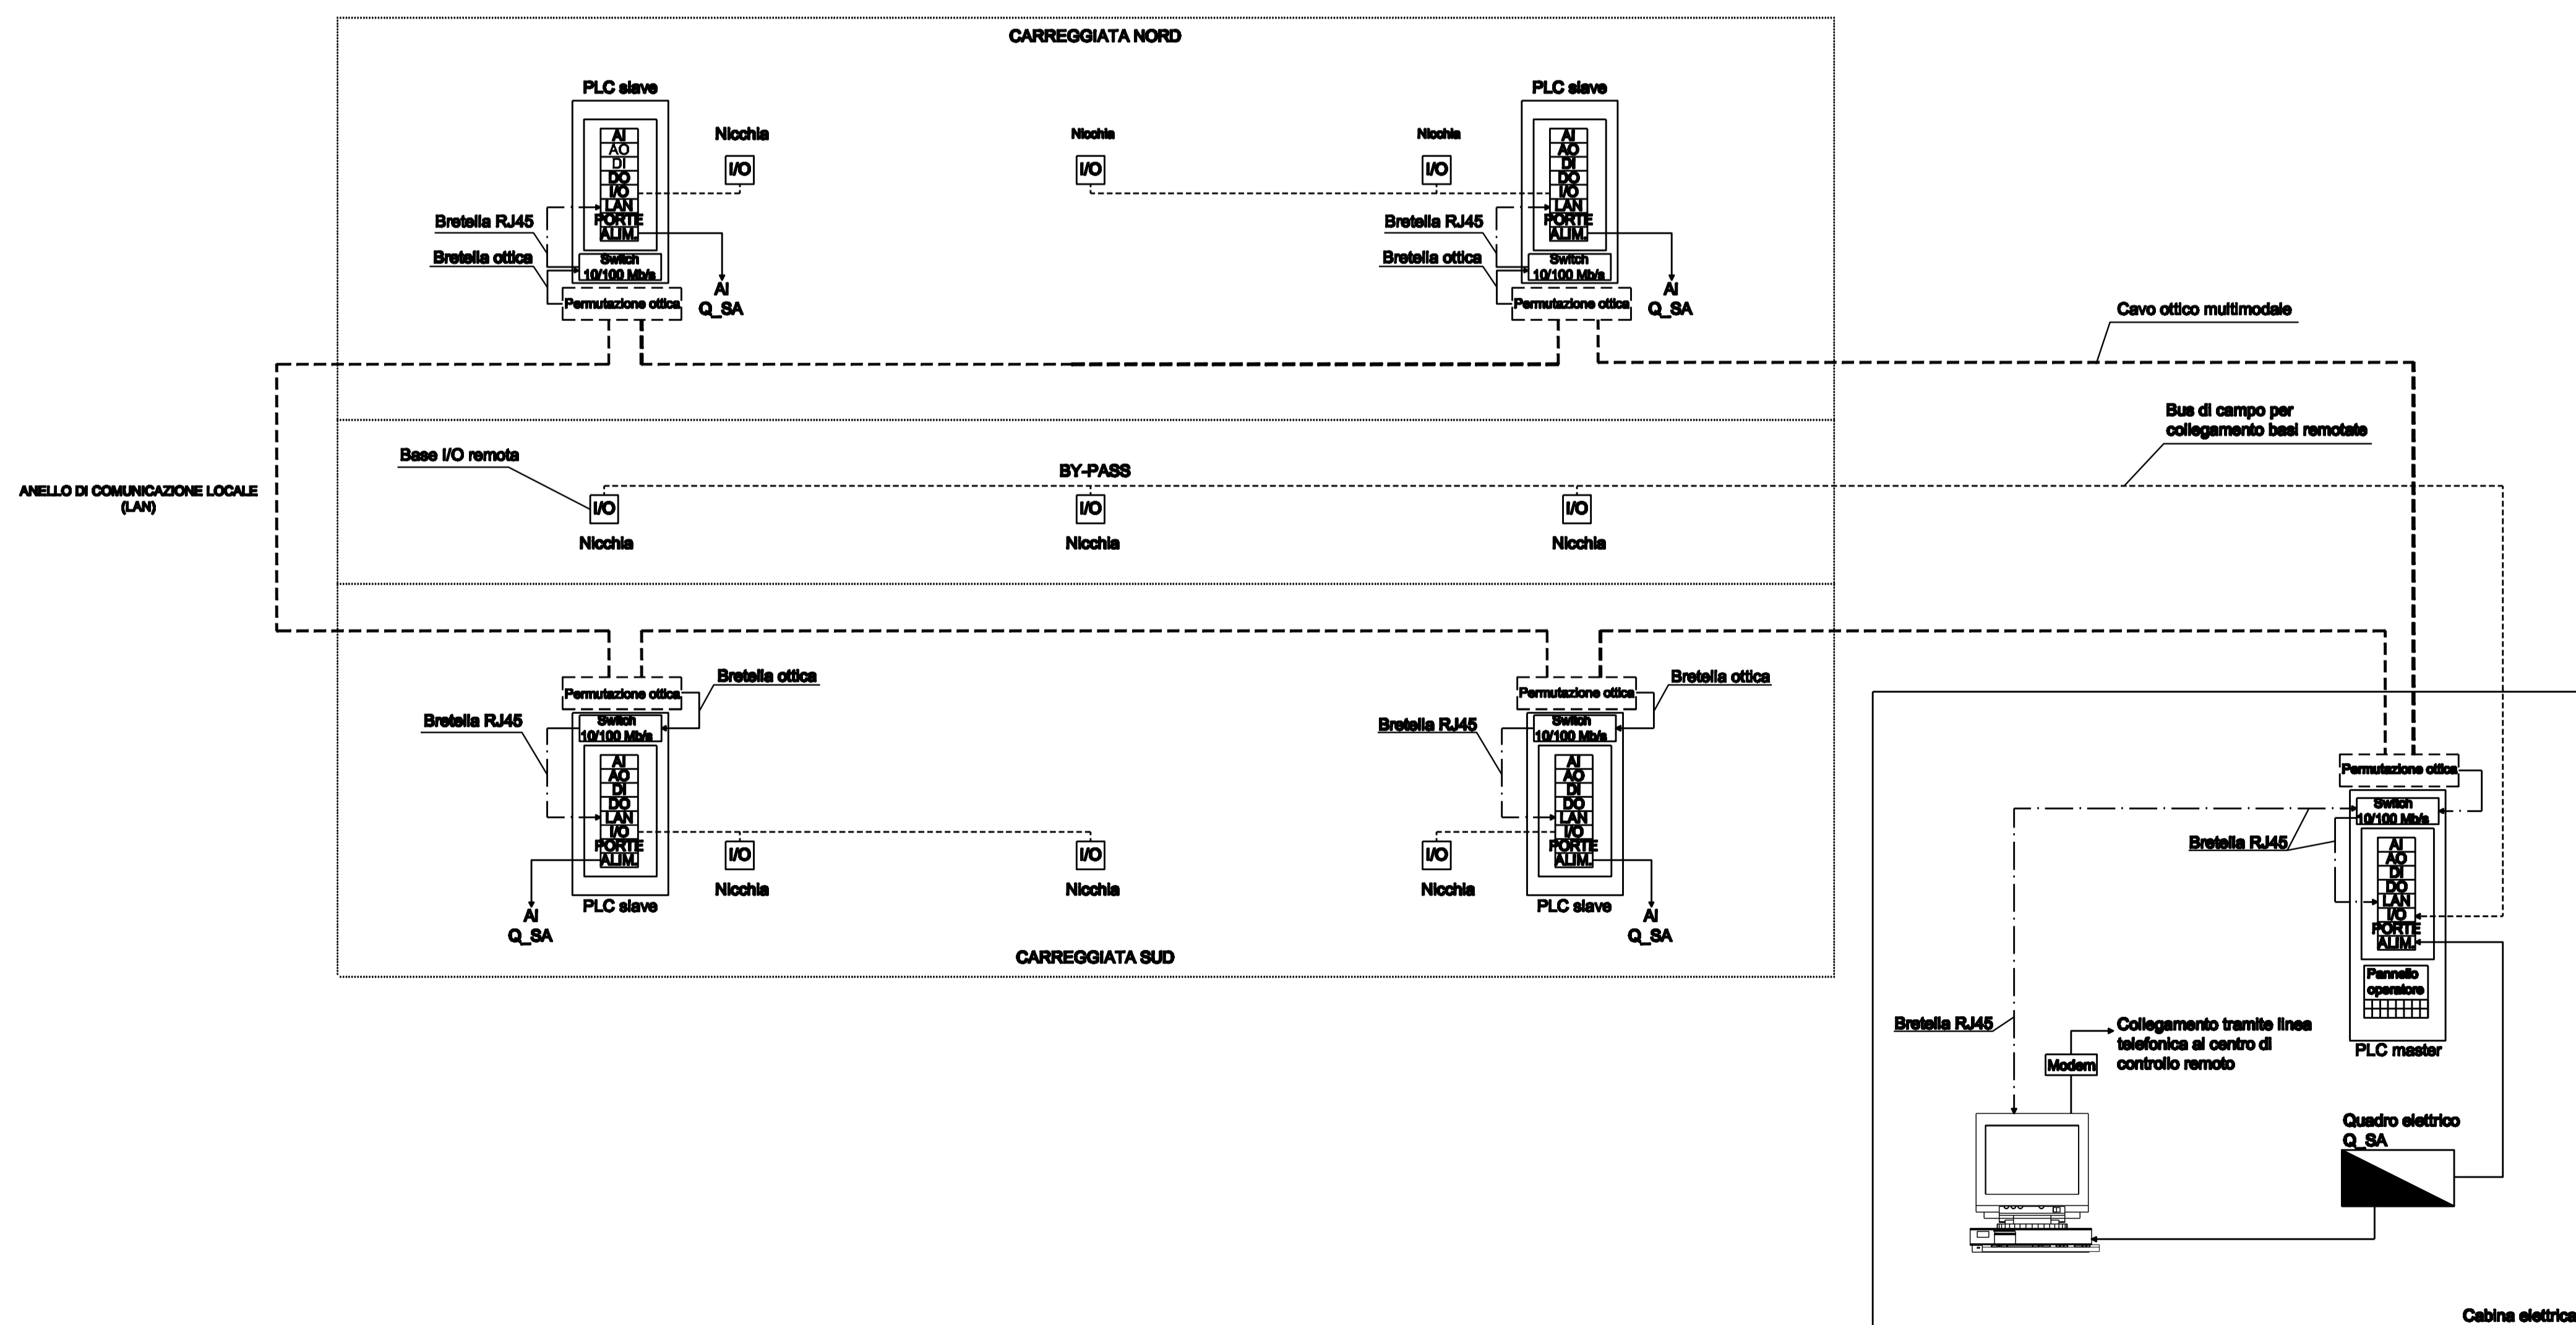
CARREGGIATA NORD

PLC slave
AI
AO
DI
DO
I/O
LAN
PORTE
ALIM.
Switch 10/100 Mb/s
Permutazione ottica
Nicchia
I/O
Bretella RJ45
Bretella ottica
AI
Q_SA

Nicchia
I/O

Nicchia
I/O

PLC slave
AI
AO
DI
DO
I/O
LAN
PORTE
ALIM.
Switch 10/100 Mb/s
Permutazione ottica
Bretella RJ45
Bretella ottica
AI
Q_SA

Cavo ottico multimodale

ANELLO DI COMUNICAZIONE LOCALE (LAN)

Base I/O remota
BY-PASS
Bus di campo per collegamento basi remotate
I/O
Nicchia
I/O
Nicchia
I/O
Nicchia

Permutazione ottica
Bretella ottica
Bretella RJ45
Switch 10/100 Mb/s
AI
AO
DI
DO
LAN
I/O
PORTE
ALIM.
I/O
Nicchia
I/O
Nicchia
AI
Q_SA
PLC slave

Permutazione ottica
Bretella ottica
Bretella RJ45
Switch 10/100 Mb/s
AI
AO
DI
DO
LAN
I/O
PORTE
ALIM.
I/O
Nicchia
PLC slave
AI
Q_SA

CARREGGIATA SUD

Permutazione ottica
Switch 10/100 Mb/s
Bretella RJ45
AI
AO
DI
DO
LAN
I/O
PORTE
ALIM.
Pannello operatore
PLC master
Bretella RJ45
Modem
Collegamento tramite linea telefonica al centro di controllo remoto
Quadro elettrico Q_SA

Cabina elettrica